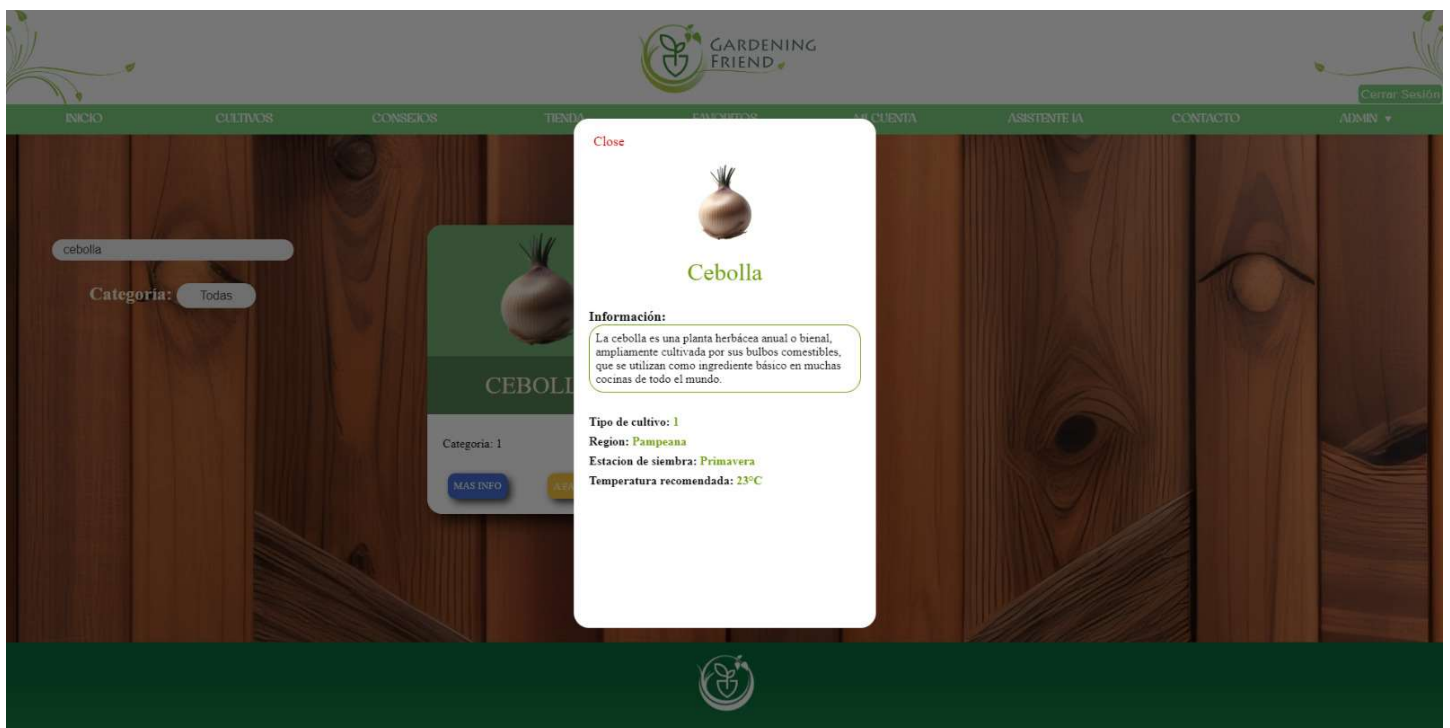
GARDENING FRIEND

Cerrar Sesión

INICIO CULTIVOS CONSEJOS TIENDA FAVORITOS MI CUENTA ASISTENTE IA CONTACTO ADMIN ▾

cebolla

Categoria: Todas

CEBOLL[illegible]

Categoria: 1

MAS INFO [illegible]

Close

Cebolla

Información:

La cebolla es una planta herbácea anual o bienal, ampliamente cultivada por sus bulbos comestibles, que se utilizan como ingrediente básico en muchas cocinas de todo el mundo.

Tipo de cultivo: 1

Region: Pampeana

Estacion de siembra: Primavera

Temperatura recomendada: 23°C